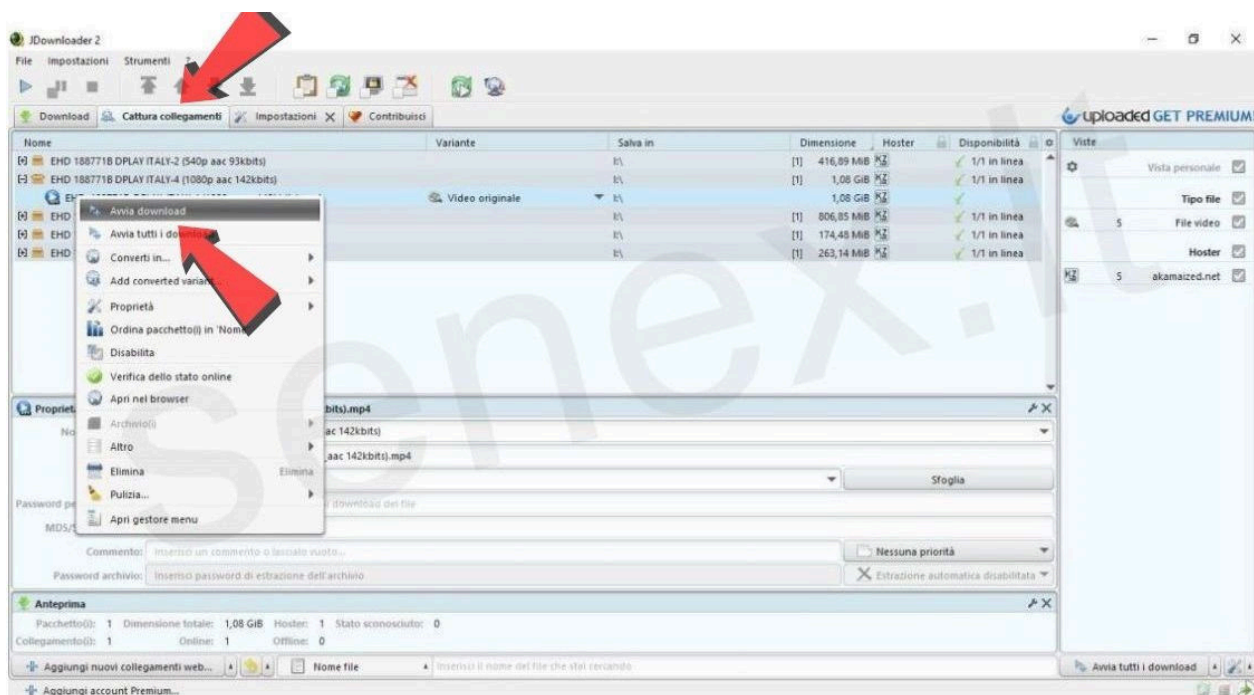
JDownloader 2

File Impostazioni Strumenti ?

Download | Cattura collegamenti | Impostazioni | Contribuisci

uploaded GET PREMIUM

| Nome | Variante | Salva in | Dimensione | Hoster | Disponibilità |
|---|---|---|---|---|---|
| [+] EHD 1887718 DPLAY ITALY-2 (540p aac 93kbits) | | E:\ | [1] 416,89 MiB | | 1/1 in linea |
| [-] EHD 1887718 DPLAY ITALY-4 (1080p aac 142kbits) | | E:\ | [1] 1,08 GiB | | 1/1 in linea |
| EH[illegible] | Video originale | E:\ | 1,08 GiB | | |
| [+] EHD | | E:\ | [1] 806,85 MiB | | 1/1 in linea |
| [+] EHD | | E:\ | [1] 174,48 MiB | | 1/1 in linea |
| [+] EHD | | E:\ | [1] 263,14 MiB | | 1/1 in linea |

Viste
Vista personale
Tipo file
5 File video
Hoster
5 akamaized.net

Avvia download
Avvia tutti i download
Converti in...
Add converted variant
Proprietà
Ordina pacchetto(i) in 'Nome'
Disabilita
Verifica dello stato online
Apri nel browser
Archivio(i)
Altro
Elimina Elimina
Pulizia...
Apri gestore menu

Propriet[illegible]
No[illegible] bits).mp4
ac 142kbits)
aac 142kbits).mp4
Sfoglia
Password pe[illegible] download del file
MD5/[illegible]
Commento: Inserisci un commento o lascialo vuoto...
Nessuna priorità
Password archivio: Inserisci password di estrazione dell'archivio
Estrazione automatica disabilitata

Anteprima
Pacchetto(i): 1 Dimensione totale: 1,08 GiB Hoster: 1 Stato sconosciuto: 0
Collegamento(i): 1 Online: 1 Offline: 0

Aggiungi nuovi collegamenti web... | Nome file | Inserisci il nome del file che stai cercando | Avvia tutti i download
Aggiungi account Premium...

senex.it